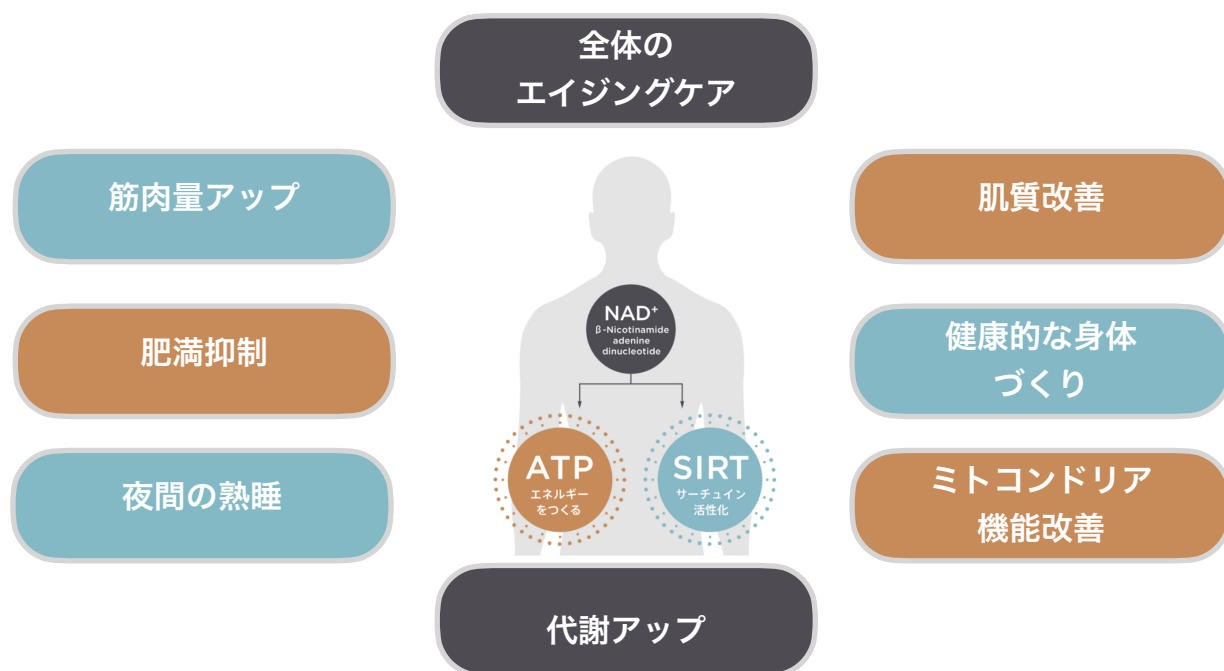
全体の
エイジングケア

筋肉量アップ

肥満抑制

夜間の熟睡

$NAD^+$
β-Nicotinamide adenine dinucleotide

ATP
エネルギーをつくる

SIRT
サーチュイン活性化

肌質改善

健康的な身体づくり

ミトコンドリア機能改善

代謝アップ